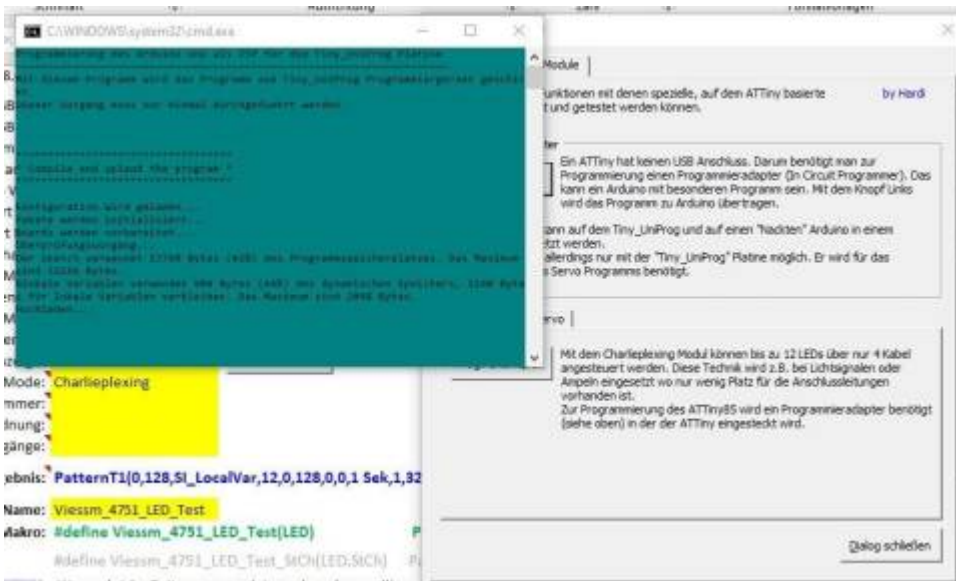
C:\WINDOWS\system32\cmd.exe

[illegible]

Mit diesem Programm wird das Programm auf Tiny_UniProg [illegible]

Dieser Vorgang muss nur einmal durchgeführt werden

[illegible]

Compile and upload the program

Konfiguration wird geladen...
Pakete werden initialisiert...
Boards werden vorbereitet...
Überprüfungsvorgang.
Der Sketch verwendet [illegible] Bytes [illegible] des Programmspeicherplatzes. Das Maximum sind 32256 Bytes.
Globale Variablen verwenden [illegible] Bytes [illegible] des dynamischen Speichers, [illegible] Bytes für lokale Variablen verbleiben. Das Maximum sind 2048 Bytes.
Hochladen...

Module

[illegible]unktionen mit denen spezielle, auf dem ATTiny basierte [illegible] und getestet werden können.

by Hardi

Ein ATTiny hat keinen USB Anschluss. Darum benötigt man zur Programmierung einen Programmieradapter (In Circuit Programmer). Das kann ein Arduino mit besonderen Programm sein. Mit dem Knopf Links wird das Programm zu Arduino übertragen.

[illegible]ann auf dem Tiny_UniProg und auf einen "Nackten" Arduino in einem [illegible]tzt werden.
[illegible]allerdings nur mit der "Tiny_UniProg" Platine möglich. Er wird für das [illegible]s Servo Programms benötigt.

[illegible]rvo

Mit dem Charlieplexing Modul können bis zu 12 LEDs über nur 4 Kabel angesteuert werden. Diese Technik wird z.B. bei Lichtsignalen oder Ampeln eingesetzt wo nur wenig Platz für die Anschlussleitungen vorhanden ist.
Zur Programmierung des ATTiny85 wird ein Programmieradapter benötigt (siehe oben) in der der ATTiny eingesteckt wird.

Mode: Charlieplexing
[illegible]mmer:
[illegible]dnung:
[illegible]gänge:

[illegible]ebnis: PatternT1(0,128,SI_LocalVar,12,0,128,0,0,1 Sek,1,32

Name: Viessm_4751_LED_Test
Makro: #define Viessm_4751_LED_Test(LED)

#define Viessm_4751_LED_Test_StCh(LED,StCh)

Dialog schließen